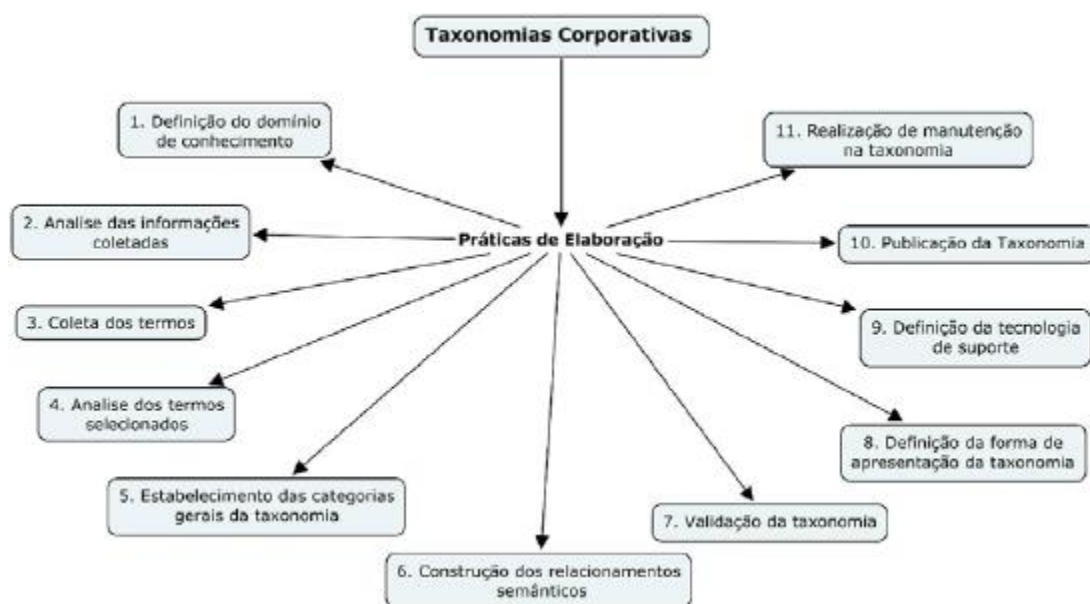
Taxonomias Corporativas

Práticas de Elaboração

1. Definição do domínio de conhecimento

2. Analise das informações coletadas

3. Coleta dos termos

4. Analise dos termos selecionados

5. Estabelecimento das categorias gerais da taxonomia

6. Construção dos relacionamentos semânticos

7. Validação da taxonomia

8. Definição da forma de apresentação da taxonomia

9. Definição da tecnologia de suporte

10. Publicação da Taxonomia

11. Realização de manutenção na taxonomia